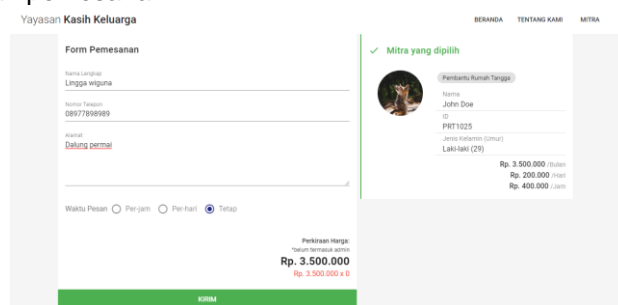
Yayasan Kasih Keluarga

BERANDA TENTANG KAMI MITRA

Form Pemesanan

Nama Lengkap
Lingga wiguna

Nomor Telepon
08977898989

Alamat
Dalung permai

Waktu Pesan Per-jam Per-hari Tetap

Perkiraan Harga:
*belum termasuk admin
Rp. 3.500.000
Rp. 3.500.000 x 0

KIRIM

Mitra yang dipilih

Pembantu Rumah Tangga

Nama
John Doe

ID
PRT1025

Jenis Kelamin (Umur)
Laki-laki (29)

Rp. 3.500.000 /Bulan
Rp. 200.000 /Hari
Rp. 400.000 /Jam